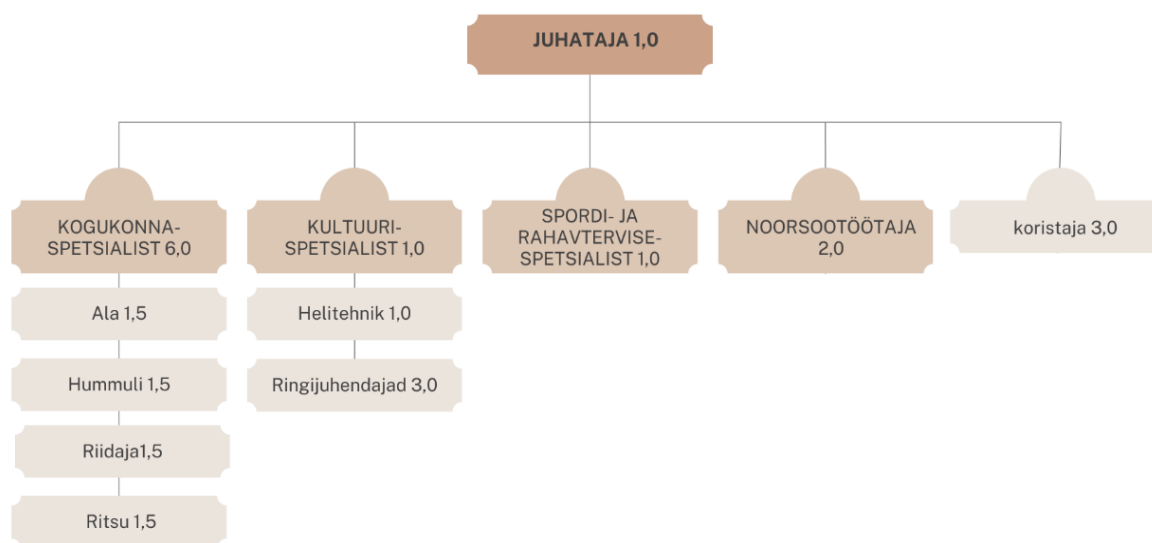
JUHATAJA 1,0

KOGUKONNA-SPETSIALIST 6,0

Ala 1,5

Hummuli 1,5

Riidaja1,5

Ritsu 1,5

KULTUURI-SPETSIALIST 1,0

Helitehnik 1,0

Ringijuhendajad 3,0

SPORDI- JA RAHAVTERVISE-SPETSIALIST 1,0

NOORSOOTÖÖTAJA 2,0

koristaja 3,0